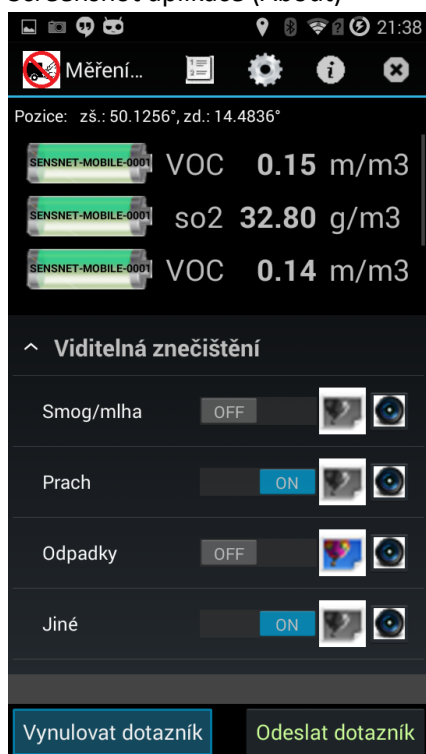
21:38

Měření...

Pozice: zš.: 50.1256°, zd.: 14.4836°

SENSNET-MOBILE-0001 VOC **0.15** m/m3

SENSNET-MOBILE-0001 so2 **32.80** g/m3

SENSNET-MOBILE-0001 VOC **0.14** m/m3

Viditelná znečištění

Smog/mlha OFF

Prach ON

Odpadky OFF

Jiné ON

Vynulovat dotazník

Odeslat dotazník